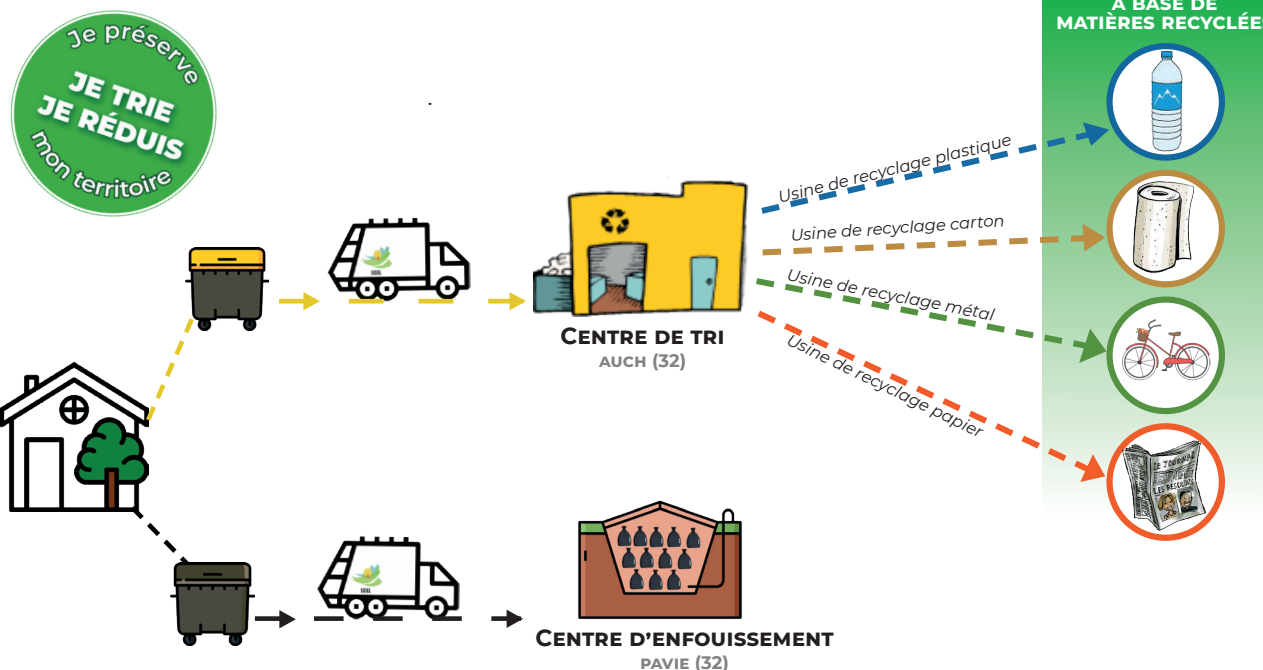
Je préserve
JE TRIE
JE RÉDUIS
mon territoire

À BASE DE
MATIÈRES RECYCLÉES

Usine de recyclage plastique
Usine de recyclage carton
Usine de recyclage métal
Usine de recyclage papier

Centre de tri
AUCH (32)

Centre d'enfouissement
PAVIE (32)